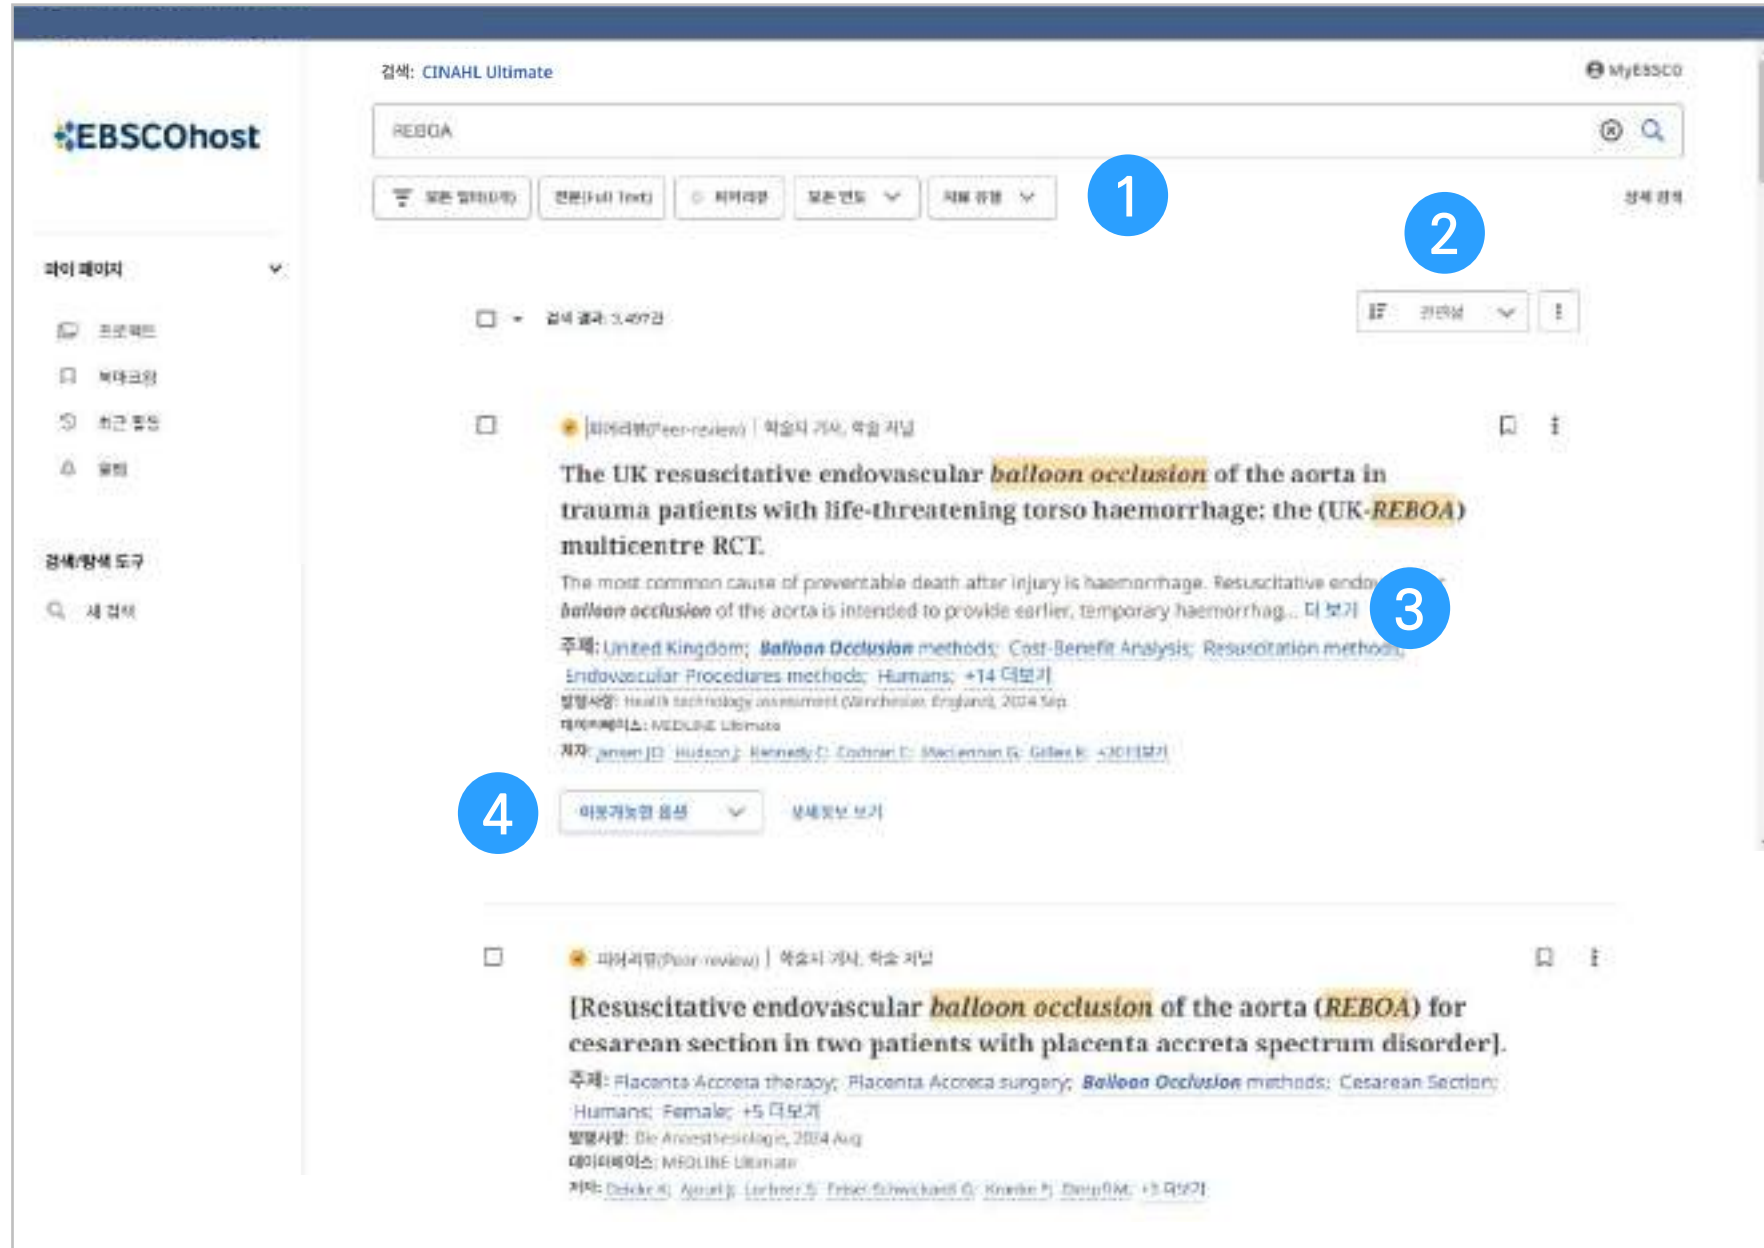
검색: CINAHL Ultimate

MyEBSCO

EBSCOhost

REBOA

모든 필터(0개)　전문(Full Text)　피어리뷰　모든 연도　자료 유형

상세 검색

1

2

마이 페이지

프로젝트

북마크됨

최근 활동

알림

검색/탐색 도구

새 검색

검색 결과: 3,497건

관련성

피어리뷰(Peer-review) | 학술지 기사, 학술 저널

The UK resuscitative endovascular balloon occlusion of the aorta in trauma patients with life-threatening torso haemorrhage: the (UK-REBOA) multicentre RCT.

The most common cause of preventable death after injury is haemorrhage. Resuscitative endov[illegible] balloon occlusion of the aorta is intended to provide earlier, temporary haemorrhag... 더 보기

3

주제: United Kingdom; Balloon Occlusion methods; Cost-Benefit Analysis; Resuscitation methods; Endovascular Procedures methods; Humans; +14 더보기

발행사항: Health technology assessment (Winchester, England), 2024 Sep

데이터베이스: MEDLINE Ultimate

저자: Jansen JO; Hudson J; Kennedy C; Cochran C; MacLennan G; Gillies K; +20 더보기

4

이용가능한 옵션　상세정보 보기

피어리뷰(Peer-review) | 학술지 기사, 학술 저널

[Resuscitative endovascular balloon occlusion of the aorta (REBOA) for cesarean section in two patients with placenta accreta spectrum disorder].

주제: Placenta Accreta therapy; Placenta Accreta surgery; Balloon Occlusion methods; Cesarean Section; Humans; Female; +5 더보기

발행사항: Die Anaesthesiologie, 2024 Aug

데이터베이스: MEDLINE Ultimate

저자: Deicke A; Ajouri J; Lorbeer S; Treue-Schwickardi G; Knerke F; Dengl M; +3 더보기